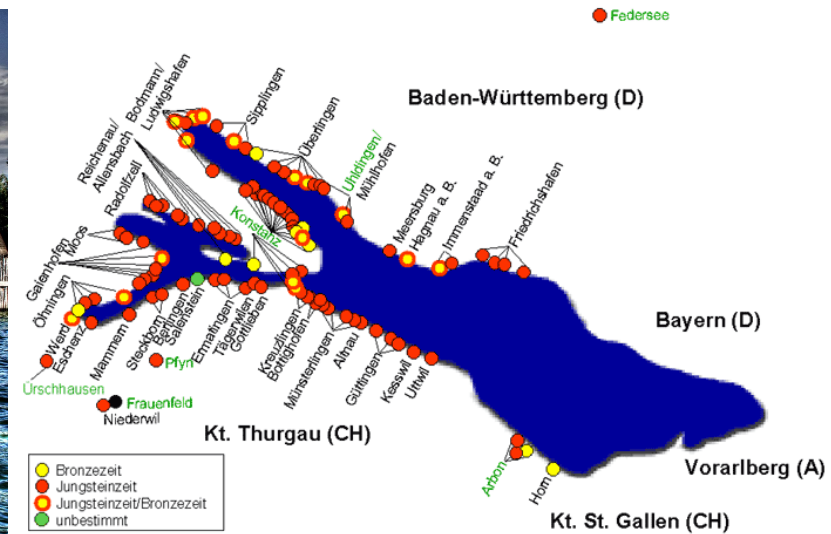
Federsee

Baden-Württemberg (D)

Bodman/ Ludwigshafen

Sipplingen

Überlingen

Unteruhldingen/ Mühlhofen

Reichenau/ Allensbach

Radolfzell

Konstanz

Meersburg

Hagnau a. B.

Immenstaad a. B.

Friedrichshafen

Gaienhofen

Moos

Öhningen

Wetzikon

Eschenz

Mammern

Steckborn

Berlingen

Salenstein

Ermatingen

Tägerwilen

Gottlieben

Kreuzlingen

Bottighofen

Münsterlingen

Altnau

Güttingen

Kesswil

Uttwil

Bayern (D)

Üerschhausen

Pfyn

Frauenfeld

Niederwil

Kt. Thurgau (CH)

Arbon

Horn

Vorarlberg (A)

Kt. St. Gallen (CH)

Bronzezeit
Jungsteinzeit
Jungsteinzeit/Bronzezeit
unbestimmt